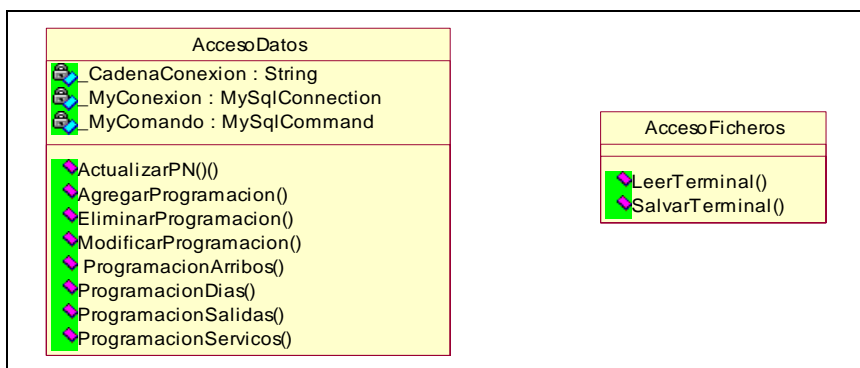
AccesoDatos

_CadenaConexion : String
_MyConexion : MySqlConnection
_MyComando : MySqlCommand

ActualizarPN()()
AgregarProgramacion()
EliminarProgramacion()
ModificarProgramacion()
ProgramacionArribos()
ProgramacionDias()
ProgramacionSalidas()
ProgramacionServicos()

AccesoFicheros

LeerTerminal()
SalvarTerminal()